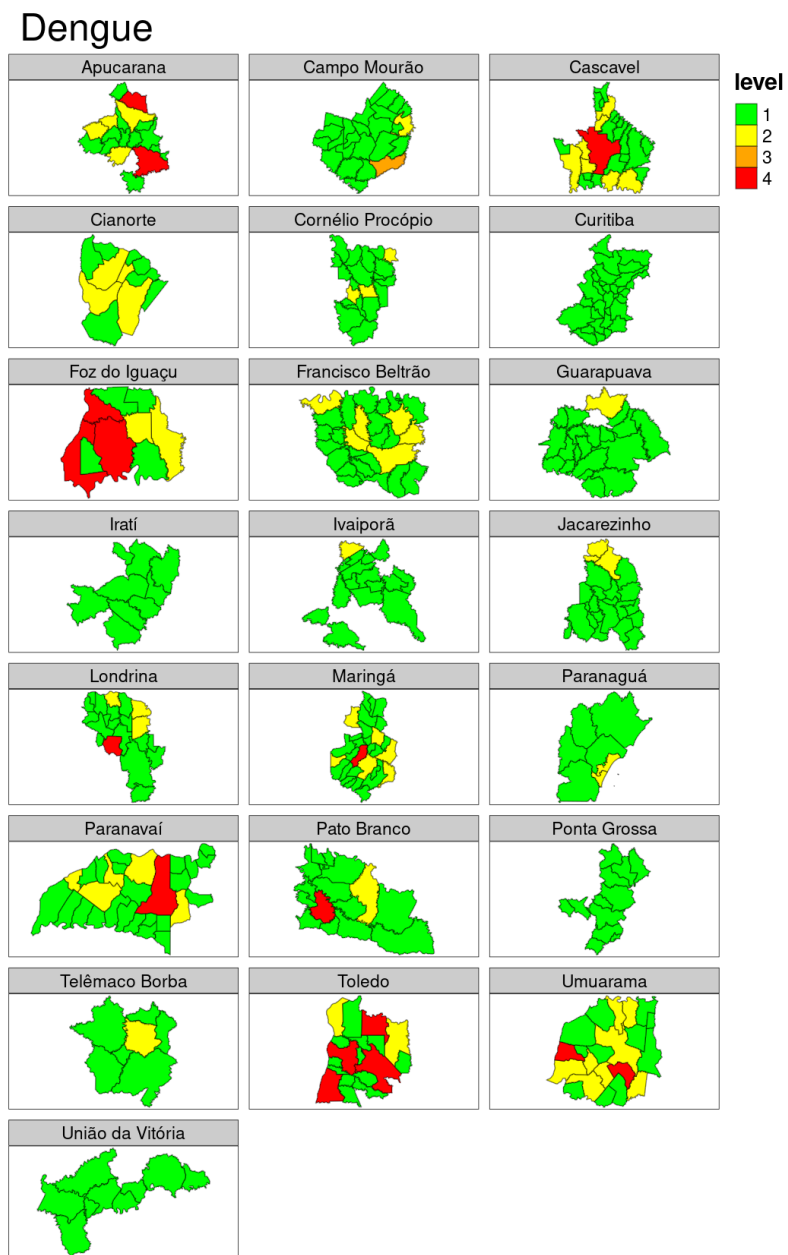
Dengue

Apucarana

Campo Mourão

Cascavel

level
1
2
3
4

Cianorte

Cornélio Procópio

Curitiba

Foz do Iguaçu

Francisco Beltrão

Guarapuava

Iratí

Ivaiporã

Jacarezinho

Londrina

Maringá

Paranaguá

Paranavaí

Pato Branco

Ponta Grossa

Telêmaco Borba

Toledo

Umuarama

União da Vitória